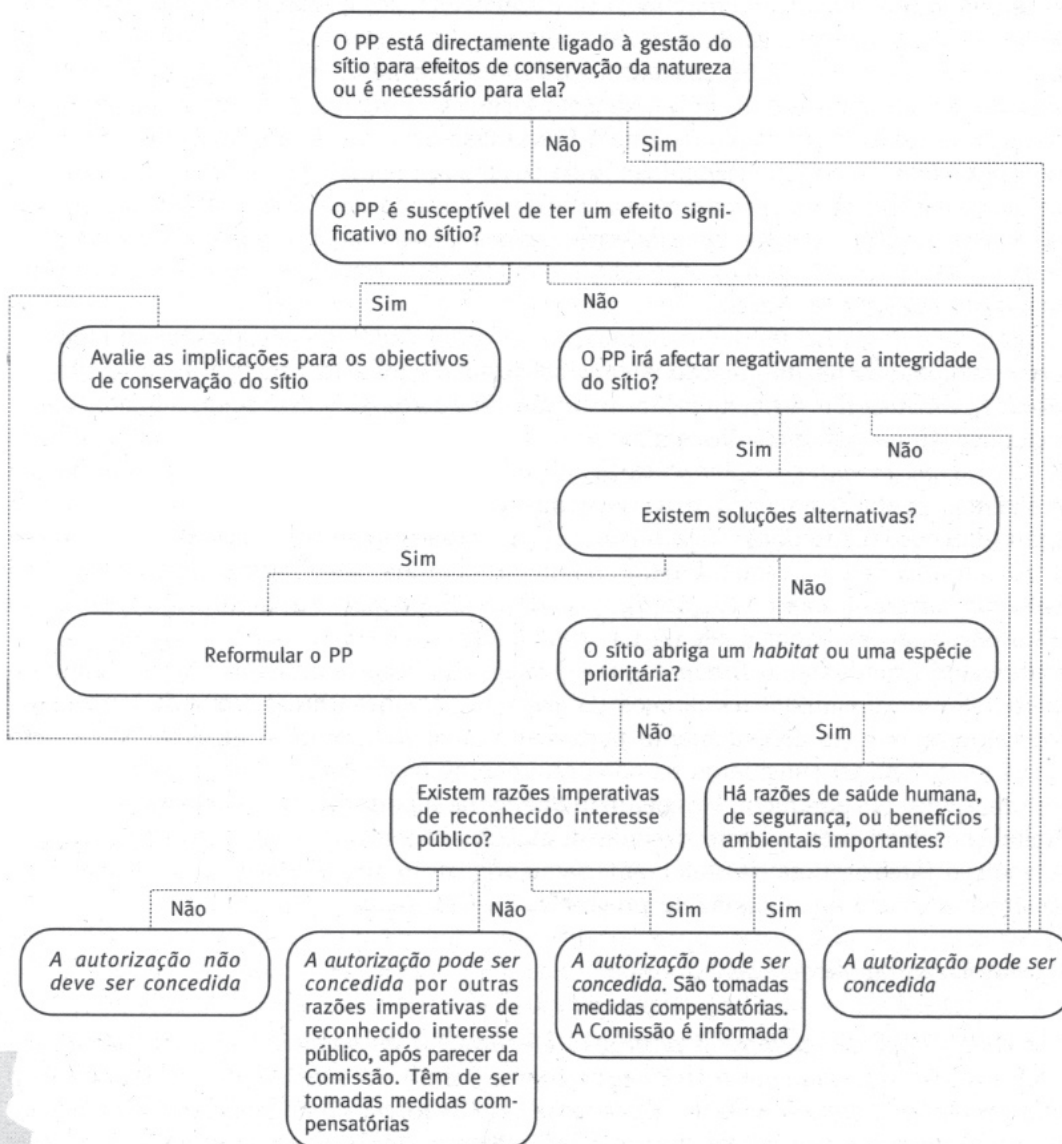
O PP está directamente ligado à gestão do sítio para efeitos de conservação da natureza ou é necessário para ela?

Não

Sim

O PP é susceptível de ter um efeito significativo no sítio?

Sim

Não

Avalie as implicações para os objectivos de conservação do sítio

O PP irá afectar negativamente a integridade do sítio?

Sim

Não

Existem soluções alternativas?

Sim

Não

Reformular o PP

O sítio abriga um *habitat* ou uma espécie prioritária?

Não

Sim

Existem razões imperativas de reconhecido interesse público?

Há razões de saúde humana, de segurança, ou benefícios ambientais importantes?

Não

Não

Sim

Sim

*A autorização não deve ser concedida*

*A autorização pode ser concedida* por outras razões imperativas de reconhecido interesse público, após parecer da Comissão. Têm de ser tomadas medidas compensatórias

*A autorização pode ser concedida*. São tomadas medidas compensatórias. A Comissão é informada

*A autorização pode ser concedida*